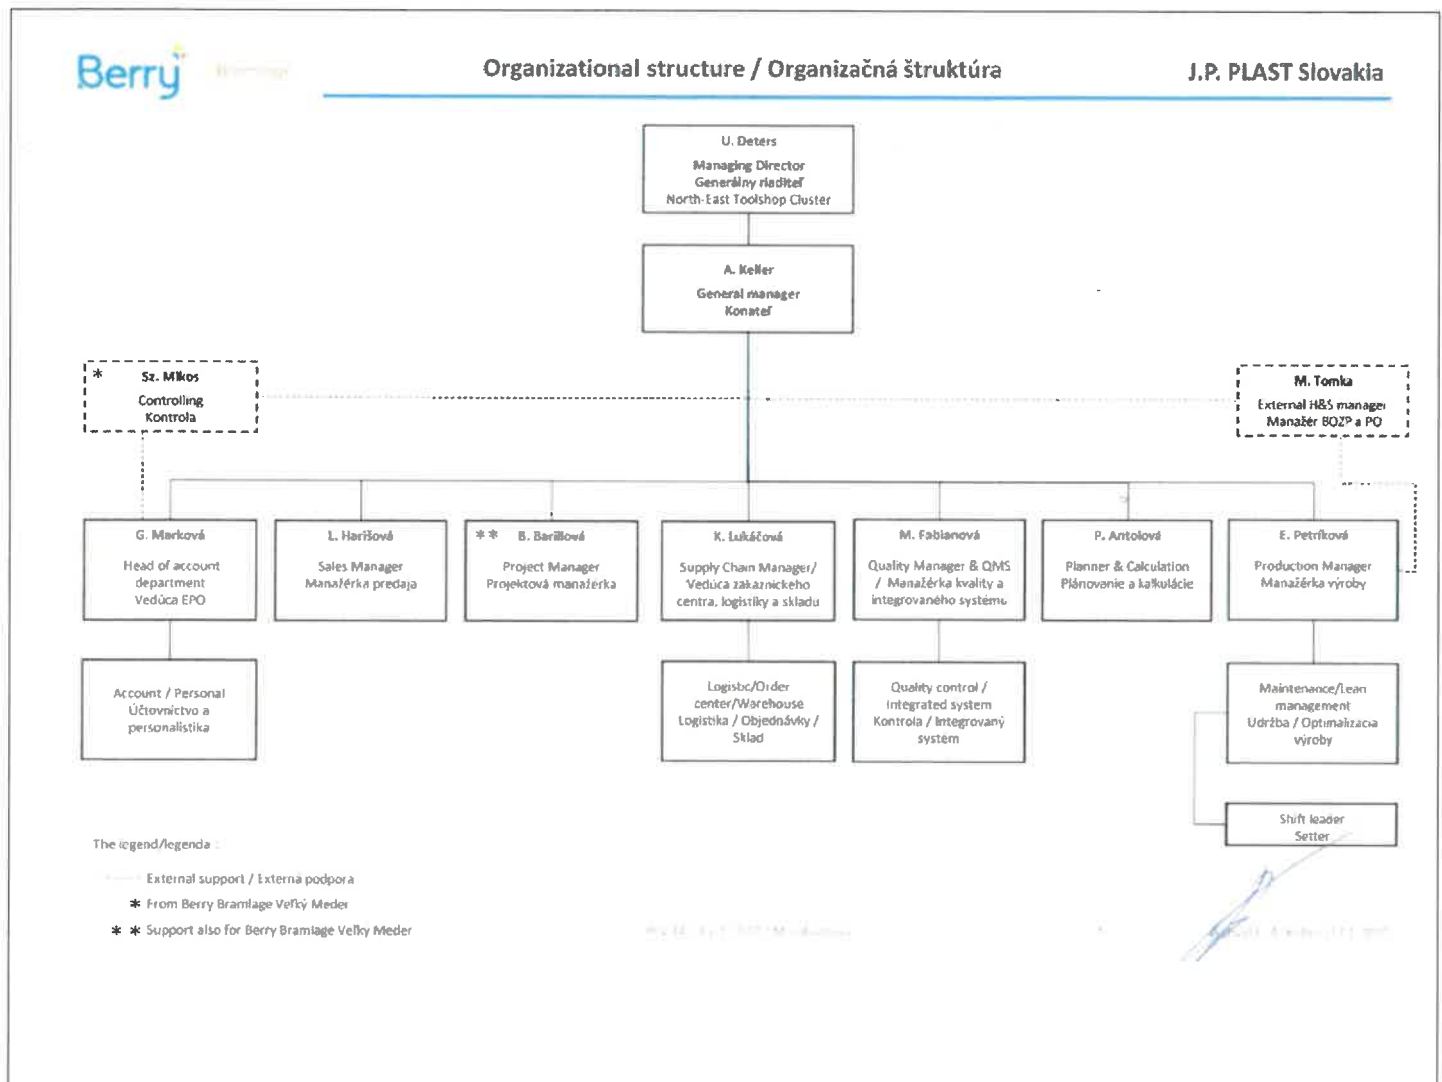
Berry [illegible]

Organizational structure / Organizačná štruktúra

J.P. PLAST Slovakia

U. Deters
Managing Director
Generálny riaditeľ
North-East Toolshop Cluster

A. Keller
General manager
Konateľ

* Sz. Mikos
Controlling
Kontrola

M. Tomka
External H&S manager
Manažér BOZP a PO

G. Marková
Head of account department
Vedúca EPO

L. Harišová
Sales Manager
Manažérka predaja

** B. Barillová
Project Manager
Projektová manažérka

K. Lukáčová
Supply Chain Manager/ Vedúca zákazníckeho centra, logistiky a skladu

M. Fabianová
Quality Manager & QMS / Manažérka kvality a integrovaného systému

P. Antolová
Planner & Calculation
Plánovanie a kalkulácie

E. Petríková
Production Manager
Manažérka výroby

Account / Personal
Účtovníctvo a personalistika

Logistic/Order center/Warehouse
Logistika / Objednávky / Sklad

Quality control / Integrated system
Kontrola / Integrovaný systém

Maintenance/Lean management
Údržba / Optimalizacia výroby

Shift leader
Setter

The legend/legenda :

External support / Externá podpora
* From Berry Bramlage Veľký Meder
* * Support also for Berry Bramlage Veľký Meder

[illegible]

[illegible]